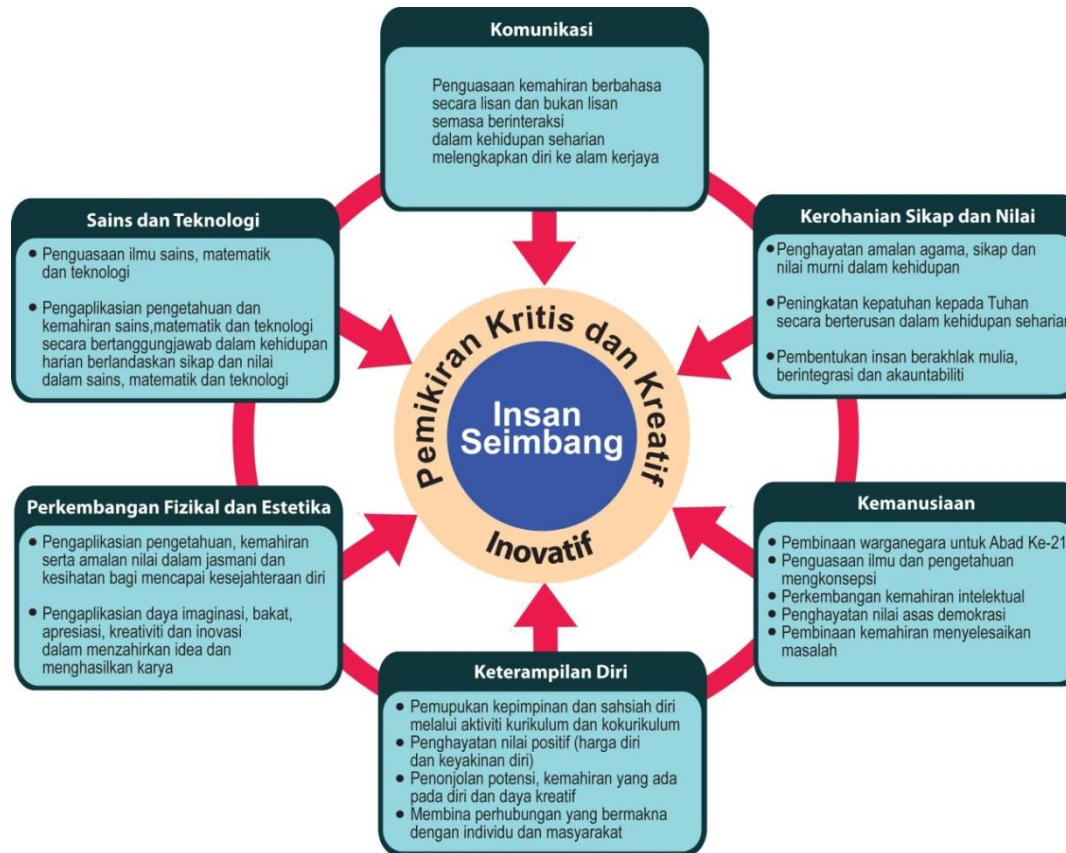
Komunikasi

Penguasaan kemahiran berbahasa secara lisan dan bukan lisan semasa berinteraksi dalam kehidupan seharian melengkapkan diri ke alam kerjaya

Sains dan Teknologi

• Penguasaan ilmu sains, matematik dan teknologi

• Pengaplikasian pengetahuan dan kemahiran sains,matematik dan teknologi secara bertanggungjawab dalam kehidupan harian berlandaskan sikap dan nilai dalam sains, matematik dan teknologi

Kerohanian Sikap dan Nilai

• Penghayatan amalan agama, sikap dan nilai murni dalam kehidupan

• Peningkatan kepatuhan kepada Tuhan secara berterusan dalam kehidupan seharian

• Pembentukan insan berakhlak mulia, berintegrasi dan akauntabiliti

Pemikiran Kritis dan Kreatif

Insan Seimbang

Inovatif

Perkembangan Fizikal dan Estetika

• Pengaplikasian pengetahuan, kemahiran serta amalan nilai dalam jasmani dan kesihatan bagi mencapai kesejahteraan diri

• Pengaplikasian daya imaginasi, bakat, apresiasi, kreativiti dan inovasi dalam menzahirkan idea dan menghasilkan karya

Kemanusiaan

• Pembinaan warganegara untuk Abad Ke-21
• Penguasaan ilmu dan pengetahuan mengkonsepsi
• Perkembangan kemahiran intelektual
• Penghayatan nilai asas demokrasi
• Pembinaan kemahiran menyelesaikan masalah

Keterampilan Diri

• Pemupukan kepimpinan dan sahsiah diri melalui aktiviti kurikulum dan kokurikulum
• Penghayatan nilai positif (harga diri dan keyakinan diri)
• Penonjolan potensi, kemahiran yang ada pada diri dan daya kreatif
• Membina perhubungan yang bermakna dengan individu dan masyarakat